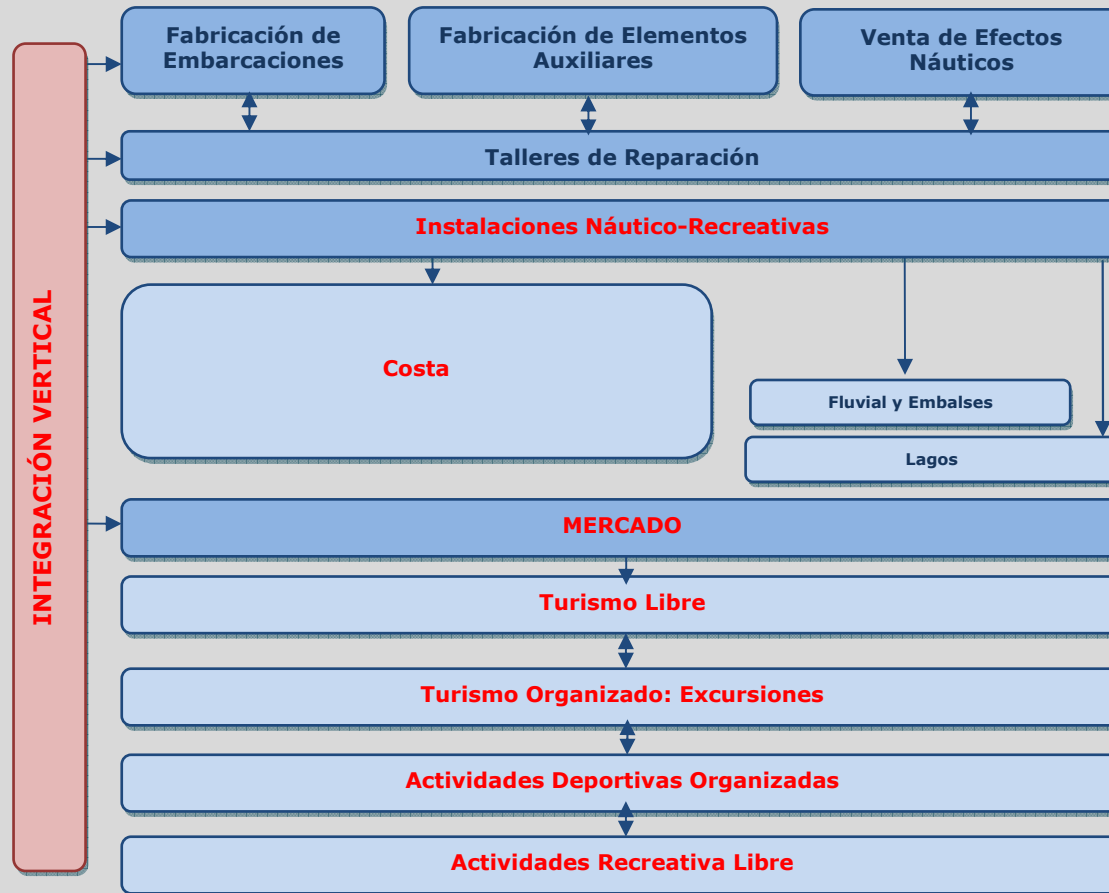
INTEGRACIÓN VERTICAL

Fabricación de Embarcaciones

Fabricación de Elementos Auxiliares

Venta de Efectos Náuticos

Talleres de Reparación

Instalaciones Náutico-Recreativas

Costa

Fluvial y Embalses

Lagos

MERCADO

Turismo Libre

Turismo Organizado: Excursiones

Actividades Deportivas Organizadas

Actividades Recreativa Libre